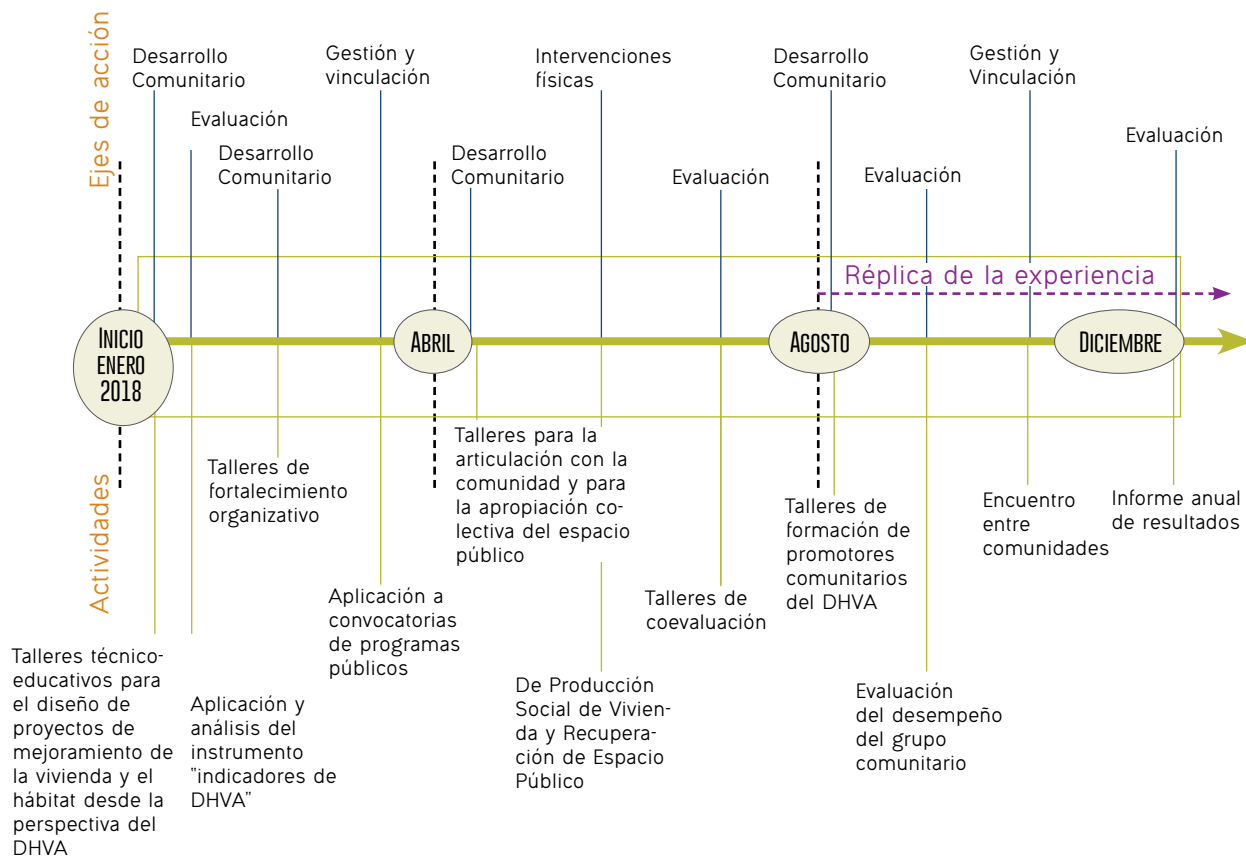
Ejes de acción

Desarrollo Comunitario

Evaluación

Desarrollo Comunitario

Gestión y vinculación

Desarrollo Comunitario

Intervenciones físicas

Evaluación

Desarrollo Comunitario

Evaluación

Gestión y Vinculación

Evaluación

Réplica de la experiencia

INICIO ENERO 2018

ABRIL

AGOSTO

DICIEMBRE

Actividades

Talleres técnico-educativos para el diseño de proyectos de mejoramiento de la vivienda y el hábitat desde la perspectiva del DHVA

Aplicación y análisis del instrumento "indicadores de DHVA"

Talleres de fortalecimiento organizativo

Aplicación a convocatorias de programas públicos

Talleres para la articulación con la comunidad y para la apropiación colectiva del espacio público

De Producción Social de Vivienda y Recuperación de Espacio Público

Talleres de coevaluación

Talleres de formación de promotores comunitarios del DHVA

Evaluación del desempeño del grupo comunitario

Encuentro entre comunidades

Informe anual de resultados